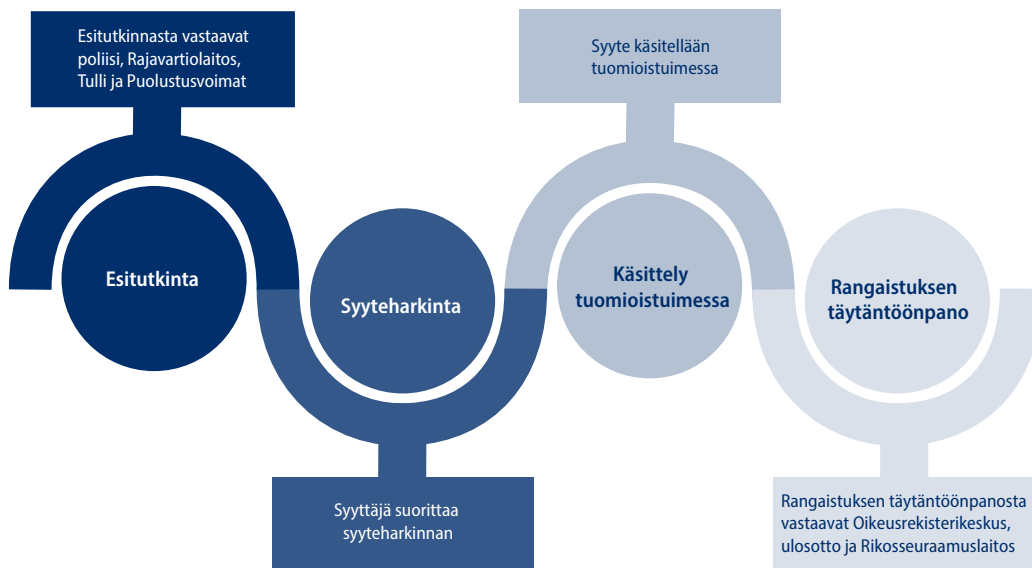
Esitutkinnasta vastaavat poliisi, Rajavartiolaitos, Tulli ja Puolustusvoimat

Syyte käsitellään tuomioistuimessa

Esitutkinta

Syyteharkinta

Käsittely tuomioistuimessa

Rangaistuksen täytäntöönpano

Syyttäjä suorittaa syyteharkinnan

Rangaistuksen täytäntöönpanosta vastaavat Oikeusrekisterikeskus, ulosotto ja Rikosseuraamuslaitos